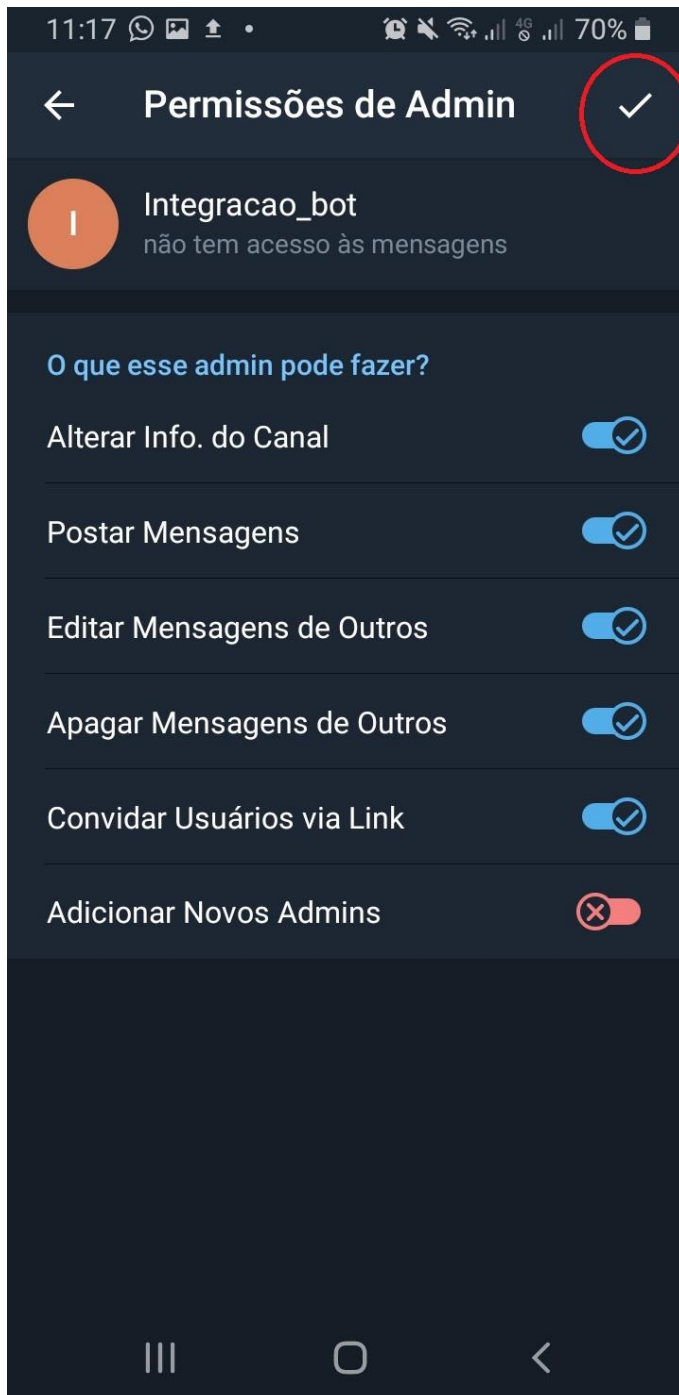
11:17 70%

Permissões de Admin

I

Integracao_bot
não tem acesso às mensagens

O que esse admin pode fazer?

Alterar Info. do Canal

Postar Mensagens

Editar Mensagens de Outros

Apagar Mensagens de Outros

Convidar Usuários via Link

Adicionar Novos Admins